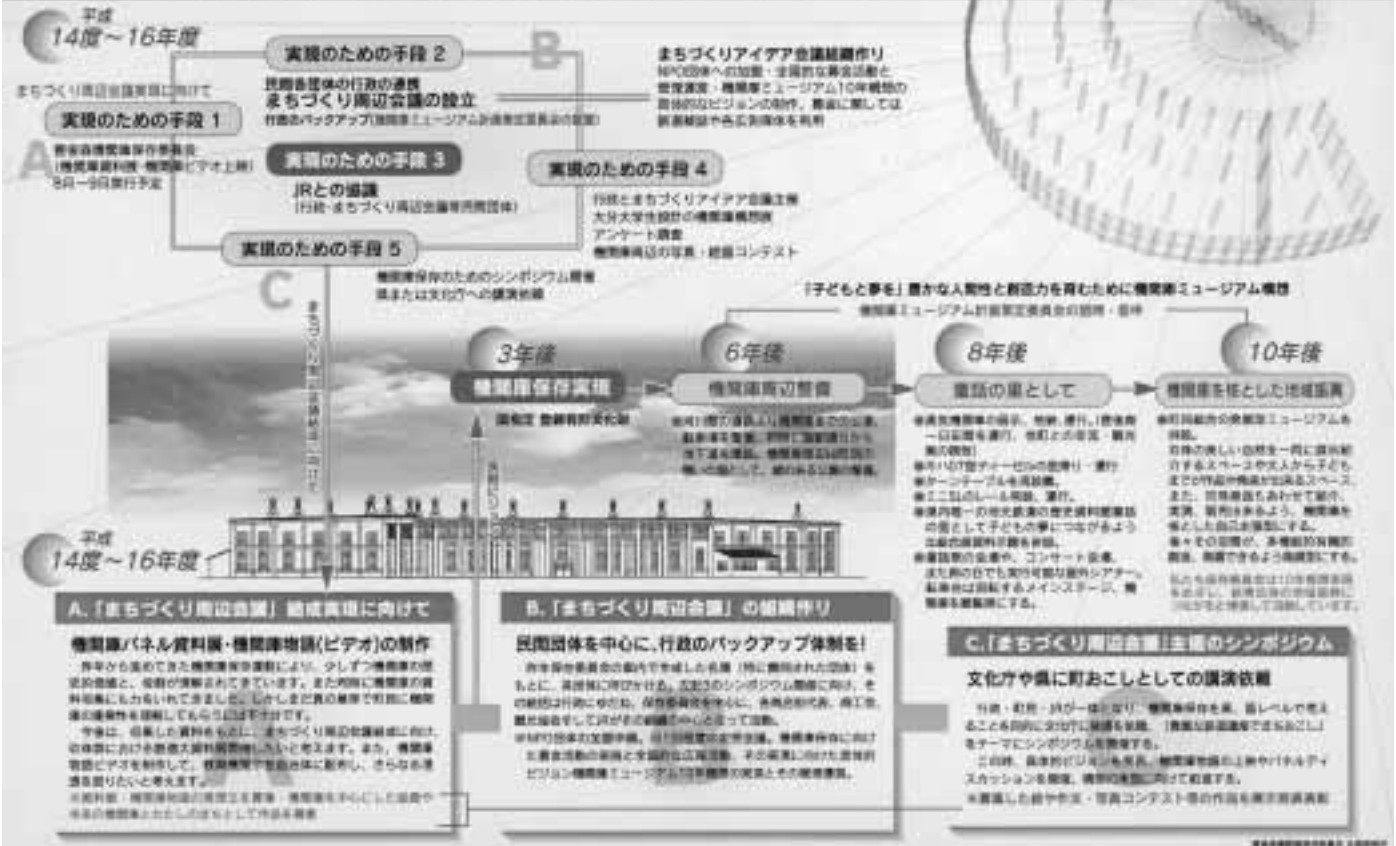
平成 14度～16年度

まちづくり周辺会議実現に向けて

実現のための手段 1

豊後森機関庫保存委員会 (機関庫資料展・機関庫物語ビデオ上映) 8日～9日実行予定

実現のための手段 2

民間各団体の行政の連携 まちづくり周辺会議の設立

行政のバックアップ (機関庫ミュージアム計画策定委員会の設置)

実現のための手段 3

JRとの協議 (行政・まちづくり周辺会議等民間団体)

実現のための手段 4

行政とまちづくりアイデア会議主催 大分大学生設計の機関庫模型展 アンケート調査 機関庫周辺の写真・絵画コンテスト

実現のための手段 5

機関庫保存のためのシンポジウム開催 県または文化庁への講演依頼

まちづくりアイデア会議組織作り

NPO団体への加盟・全国的な賛同活動と若者運営・機関庫とミュージアム10年構想の具体的なビジョンの制作、資金に関しては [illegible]

A

B

C

まちづくり周辺会議結成に向けて

「子どもと夢を」豊かな人間性と創造力を育むために機関庫ミュージアム構想

機関庫ミュージアム計画策定委員会の設問・答申

3年後

機関庫保存実現

国指定 登録有形文化財

6年後

機関庫周辺整備

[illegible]

8年後

童話の里として

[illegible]

10年後

機関庫を核とした地域振興

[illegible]

平成 14度～16年度

A.「まちづくり周辺会議」結成実現に向けて

機関庫パネル資料展・機関庫物語(ビデオ)の制作

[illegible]

B.「まちづくり周辺会議」の組織作り

民間団体を中心に、行政のバックアップ体制を!

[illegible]

C.「まちづくり周辺会議」主催のシンポジウム

文化庁や県に町おこしとしての講演依頼

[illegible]